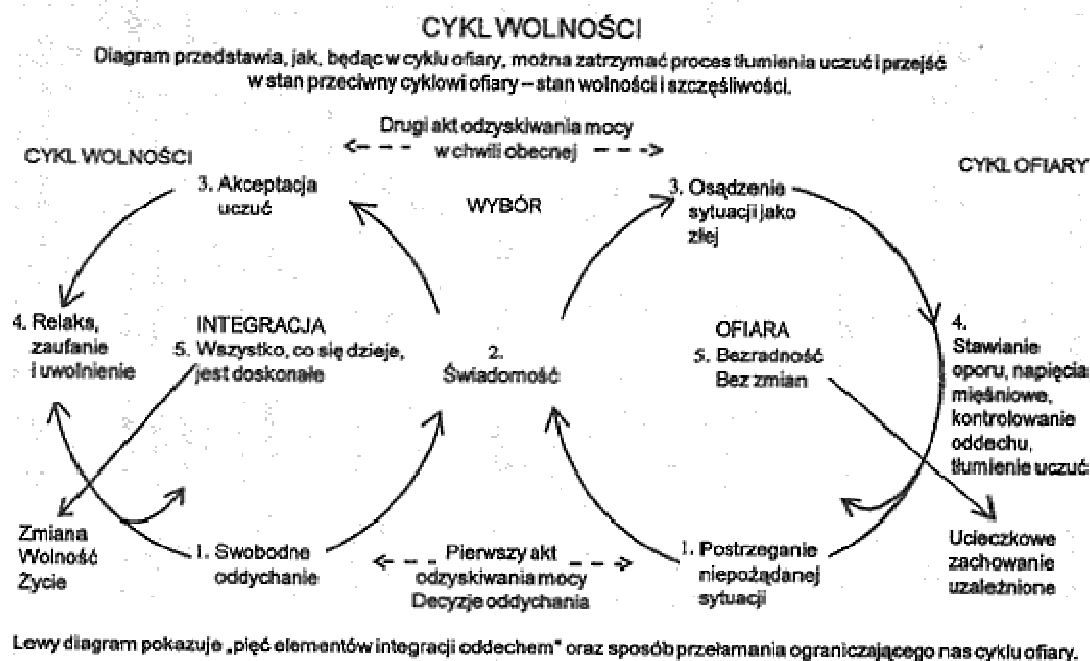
CYKL WOLNOŚCI

Diagram przedstawia, jak, będąc w cyklu ofiary, można zatrzymać proces tłumienia uczuć i przejść w stan przeciwny cyklowi ofiary – stan wolności i szczęśliwości.

Drugi akt odzyskiwania mocy
<- - - w chwili obecnej - - ->

CYKL WOLNOŚCI

CYKL OFIARY

3. Akceptacja uczuć

WYBÓR

3. Osądzenie sytuacji jako złej

4. Relaks, zaufanie i uwolnienie

INTEGRACJA
5. Wszystko, co się dzieje, jest doskonałe

2.
Świadomość

OFIARA
5. Bezradność
Bez zmian

4.
Stawianie oporu, napięcia mięśniowe, kontrolowanie oddechu, tłumienie uczuć

Zmiana
Wolność
Życie

1. Swobodne oddychanie

<- - - Pierwszy akt - - ->
odzyskiwania mocy
Decyzje oddychania

1. Postrzeganie niepożądanej sytuacji

Ucieczkowe zachowanie uzależnione

Lewy diagram pokazuje „pięć elementów integracji oddechem" oraz sposób przełamania ograniczającego nas cyklu ofiary.